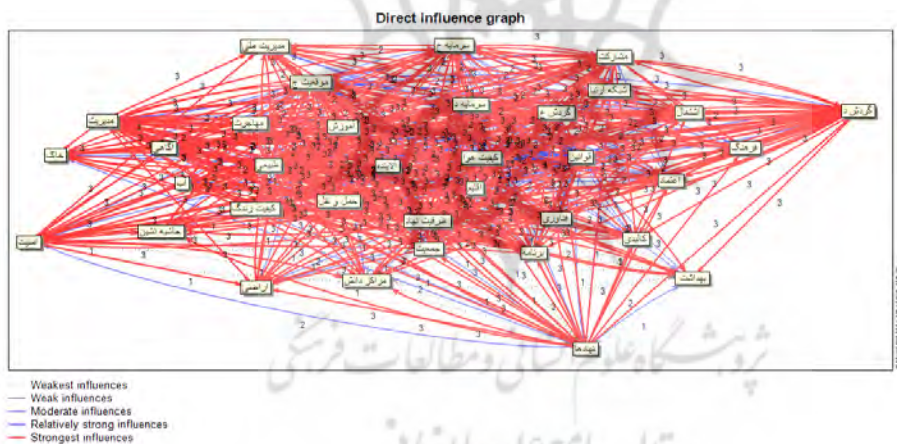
Direct influence graph

مدیریت ملی
سرمایه ا
مشارکت
شبکه ارتباط
گرایش د
مدیریت
مهاجرت
آموزش
سرمایه
گرایش ه
اشتغال
فرهنگ
خلاق
آگاهی
اعتماد
ایران
الگو
جایگاه
کیفیت هر
اقتصاد
ثبات
کیفیت زندگ
حمل و نقل
ظرفیت نهاد
فناوری
امنیت
حاشیه نشین
جمعیت
برنامه
کالبدی
بهداشت
اراضی
مراکز دانش
تهدیدها

3
2
1

Weakest influences
Weak influences
Moderate influences
Relatively strong influences
Strongest influences

پژوهشگاه علوم انسانی و مطالعات فرهنگی